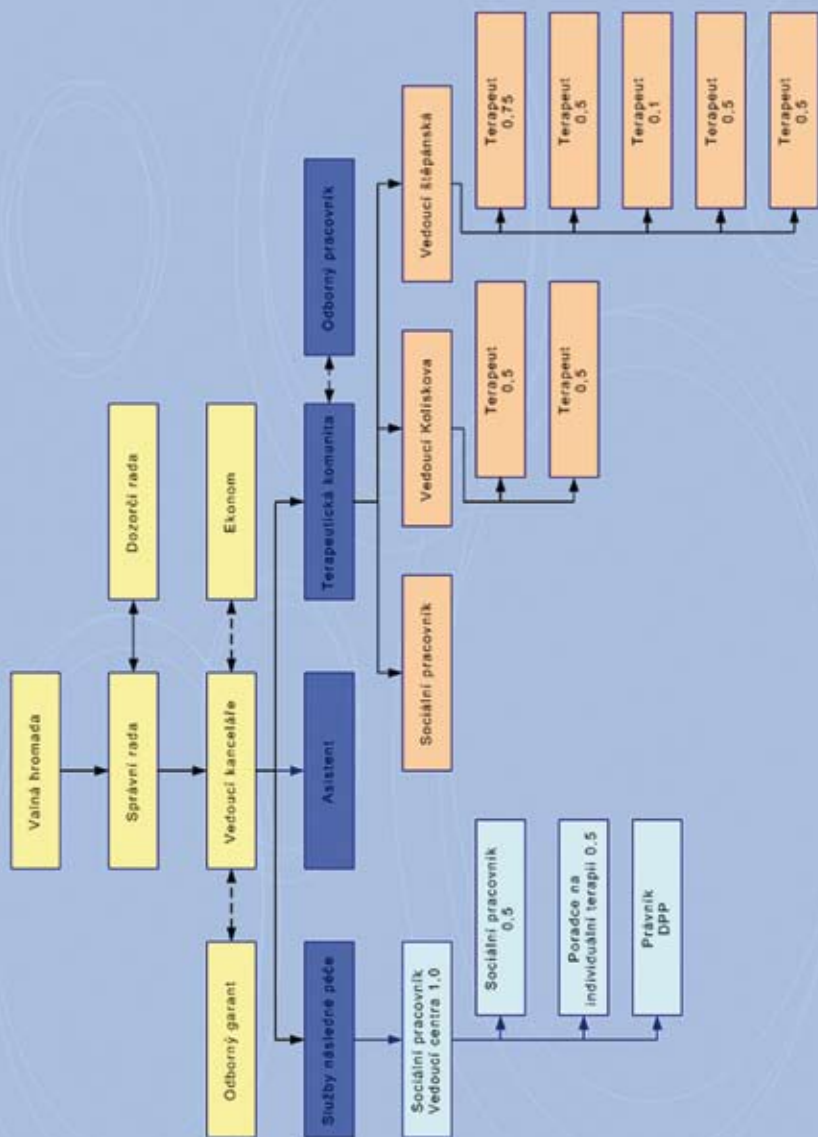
Valná hromada

Správní rada

Dozorčí rada

Vedoucí kanceláře

Ekonom

Odborný garant

Asistent

Služby následné péče

Terapeutická komunita

Odborný pracovník

Sociální pracovník
Vedoucí centra 1,0

Sociální pracovník
0,5

Poradce na
individuální terapii 0,5

Právník
DPP

Sociální pracovník

Vedoucí Kolískova

Vedoucí Štěpánská

Terapeut
0,5

Terapeut
0,5

Terapeut
0,75

Terapeut
0,5

Terapeut
0,1

Terapeut
0,5

Terapeut
0,5